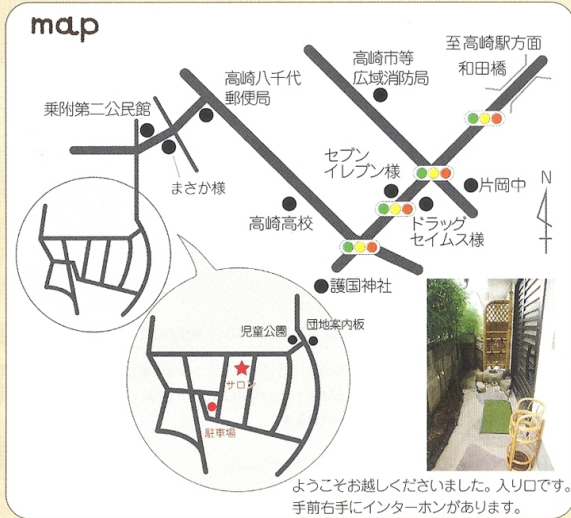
map

至高崎駅方面

和田橋

高崎市等
広域消防局

高崎八千代
郵便局

乗附第二公民館

まさか様

セブン
イレブン様

片岡中

N

高崎高校

ドラッグ
セイムス様

護国神社

児童公園

団地案内板

サロン

駐車場

ようこそお越しくださいました。入り口です。
手前右手にインターホンがあります。